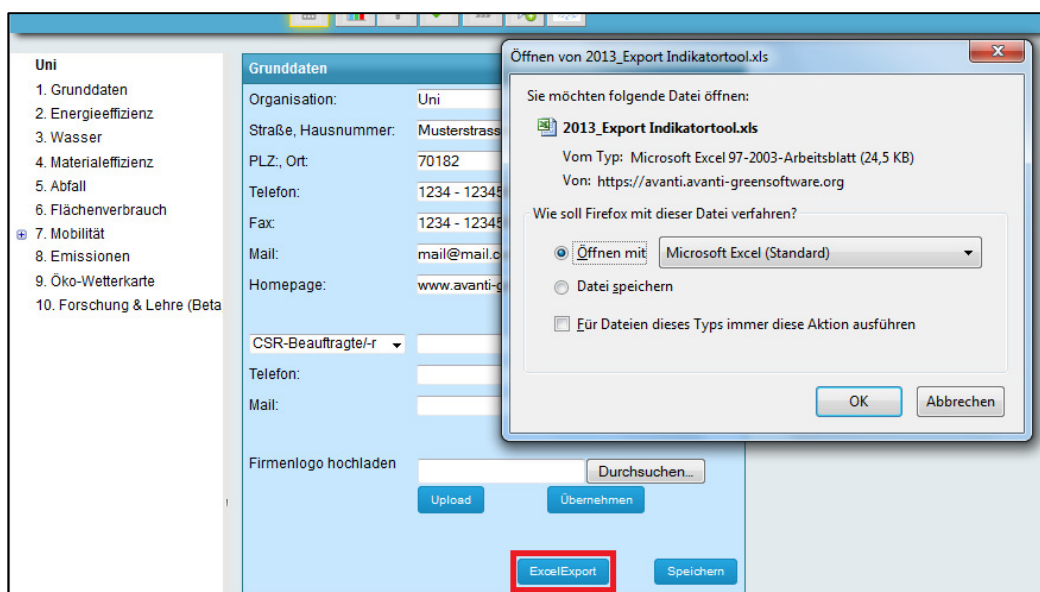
Uni
1. Grunddaten
2. Energieeffizienz
3. Wasser
4. Materialeffizienz
5. Abfall
6. Flächenverbrauch
7. Mobilität
8. Emissionen
9. Öko-Wetterkarte
10. Forschung & Lehre (Beta

Grunddaten

Organisation: Uni
Straße, Hausnummer: Musterstrass
PLZ:, Ort: 70182
Telefon: 1234 - 12345
Fax: 1234 - 12345
Mail: mail@mail.c
Homepage: www.avanti-g

CSR-Beauftragte/-r
Telefon:
Mail:

Firmenlogo hochladen
Durchsuchen...
Upload
Übernehmen

ExcelExport
Speichern

Öffnen von 2013_Export Indikatortool.xls

Sie möchten folgende Datei öffnen:

2013_Export Indikatortool.xls
Vom Typ: Microsoft Excel 97-2003-Arbeitsblatt (24,5 KB)
Von: https://avanti.avanti-greensoftware.org

Wie soll Firefox mit dieser Datei verfahren?

Öffnen mit Microsoft Excel (Standard)
Datei speichern
Für Dateien dieses Typs immer diese Aktion ausführen

OK
Abbrechen